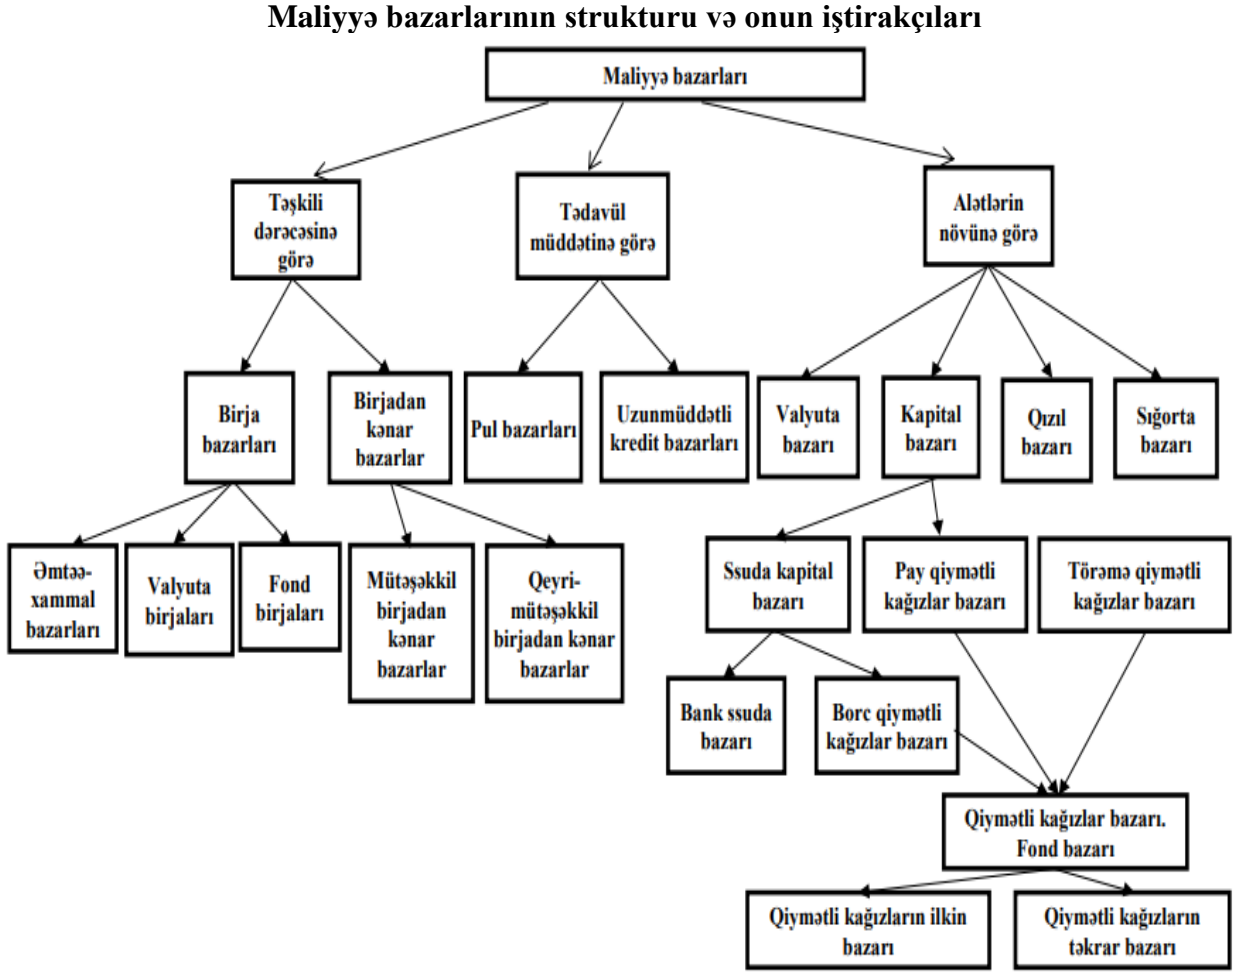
Maliyyə bazarlarının strukturu və onun iştirakçıları

Maliyyə bazarları

Təşkili dərəcəsinə görə

Tədavül müddətinə görə

Alətlərin növünə görə

Birja bazarları

Birjadan kənar bazarlar

Pul bazarları

Uzunmüddətli kredit bazarları

Valyuta bazarı

Kapital bazarı

Qızıl bazarı

Sığorta bazarı

Əmtəə-xammal bazarları

Valyuta birjaları

Fond birjaları

Mütəşəkkil birjadan kənar bazarlar

Qeyri-mütəşəkkil birjadan kənar bazarlar

Ssuda kapital bazarı

Pay qiymətli kağızlar bazarı

Törəmə qiymətli kağızlar bazarı

Bank ssuda bazarı

Borc qiymətli kağızlar bazarı

Qiymətli kağızlar bazarı. Fond bazarı

Qiymətli kağızların ilkin bazarı

Qiymətli kağızların təkrar bazarı